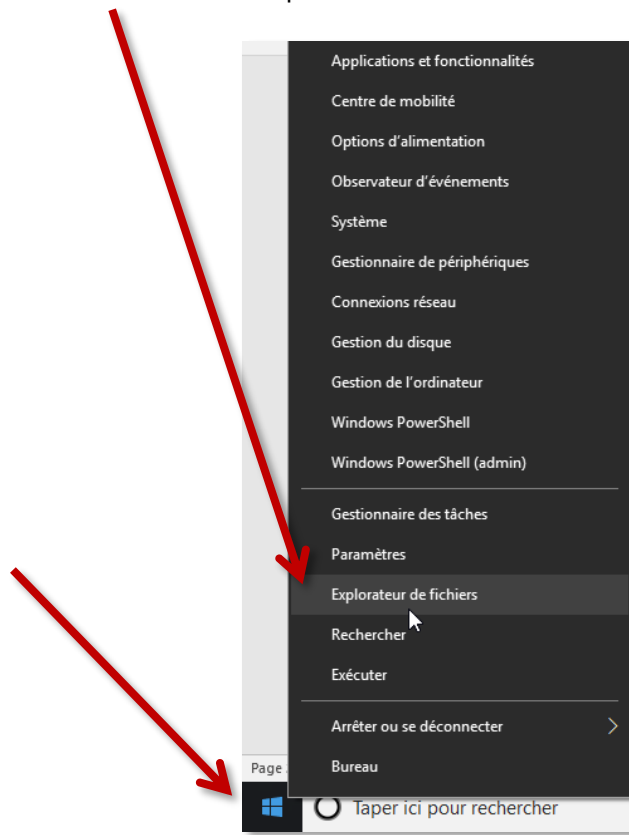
Applications et fonctionnalités
Centre de mobilité
Options d'alimentation
Observateur d'événements
Système
Gestionnaire de périphériques
Connexions réseau
Gestion du disque
Gestion de l'ordinateur
Windows PowerShell
Windows PowerShell (admin)

Gestionnaire des tâches
Paramètres
Explorateur de fichiers
Rechercher
Exécuter

Arrêter ou se déconnecter
Bureau

Page

Taper ici pour rechercher